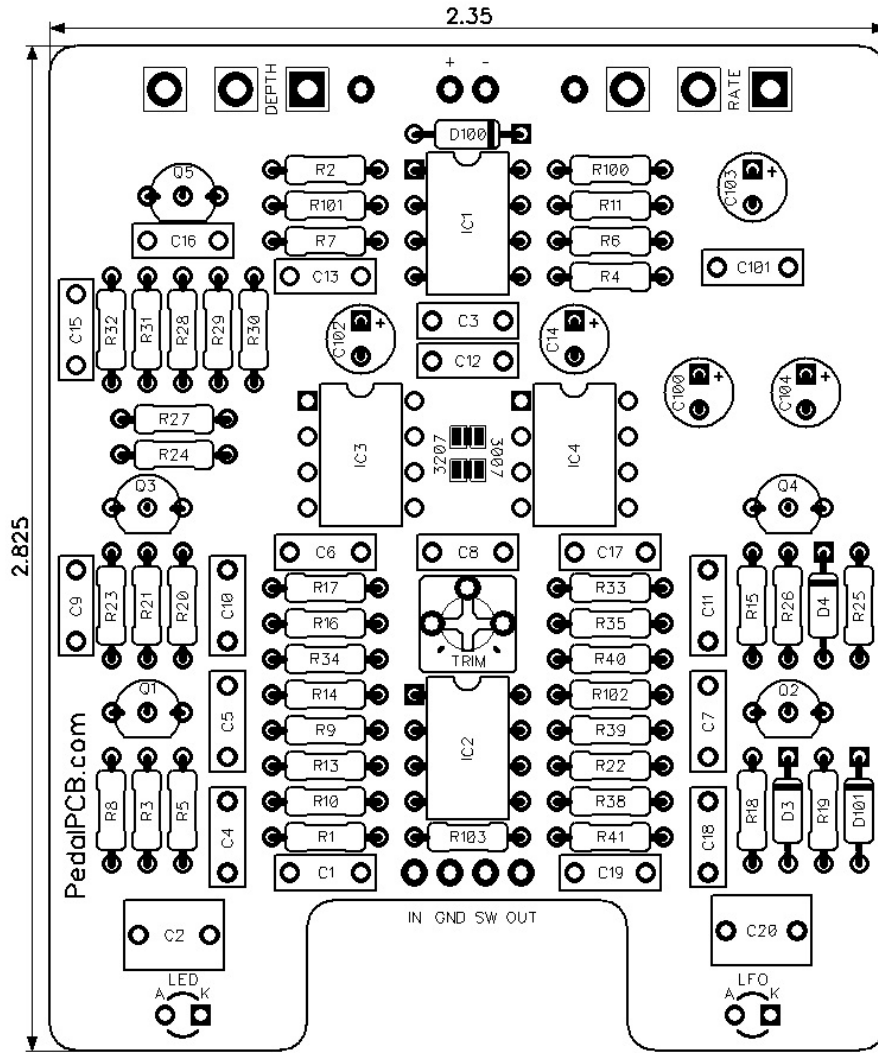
2.35

2.825

DEPTH

+ -

RATE

D100

R2
R101
R7
C13

IC1

R100
R11
R6
R4

C103 +
C101

Q5
C16

C15
R32
R31
R28
R29
R30

C102 +
C3
C12
C14 +

C100 +
C104 +

R27
R24

IC3
3207
3007
IC4

Q3
Q4

C9
R23
R21
R20
C10

C6
C8
C17

R17
R16
R34
R14
R9
R13
R10
R1

TRIM

R33
R35
R40
R102
R39
R22
R38
R41

C11
R15
R26
D4
R25

Q1
C5
C4
R8
R3
R5

IC2
R103

Q2
C7
C18
R18
D3
R19
D101

C1
C19

PedalPCB.com

IN GND SW OUT

C2
C20

LED
A K

LFO
A K